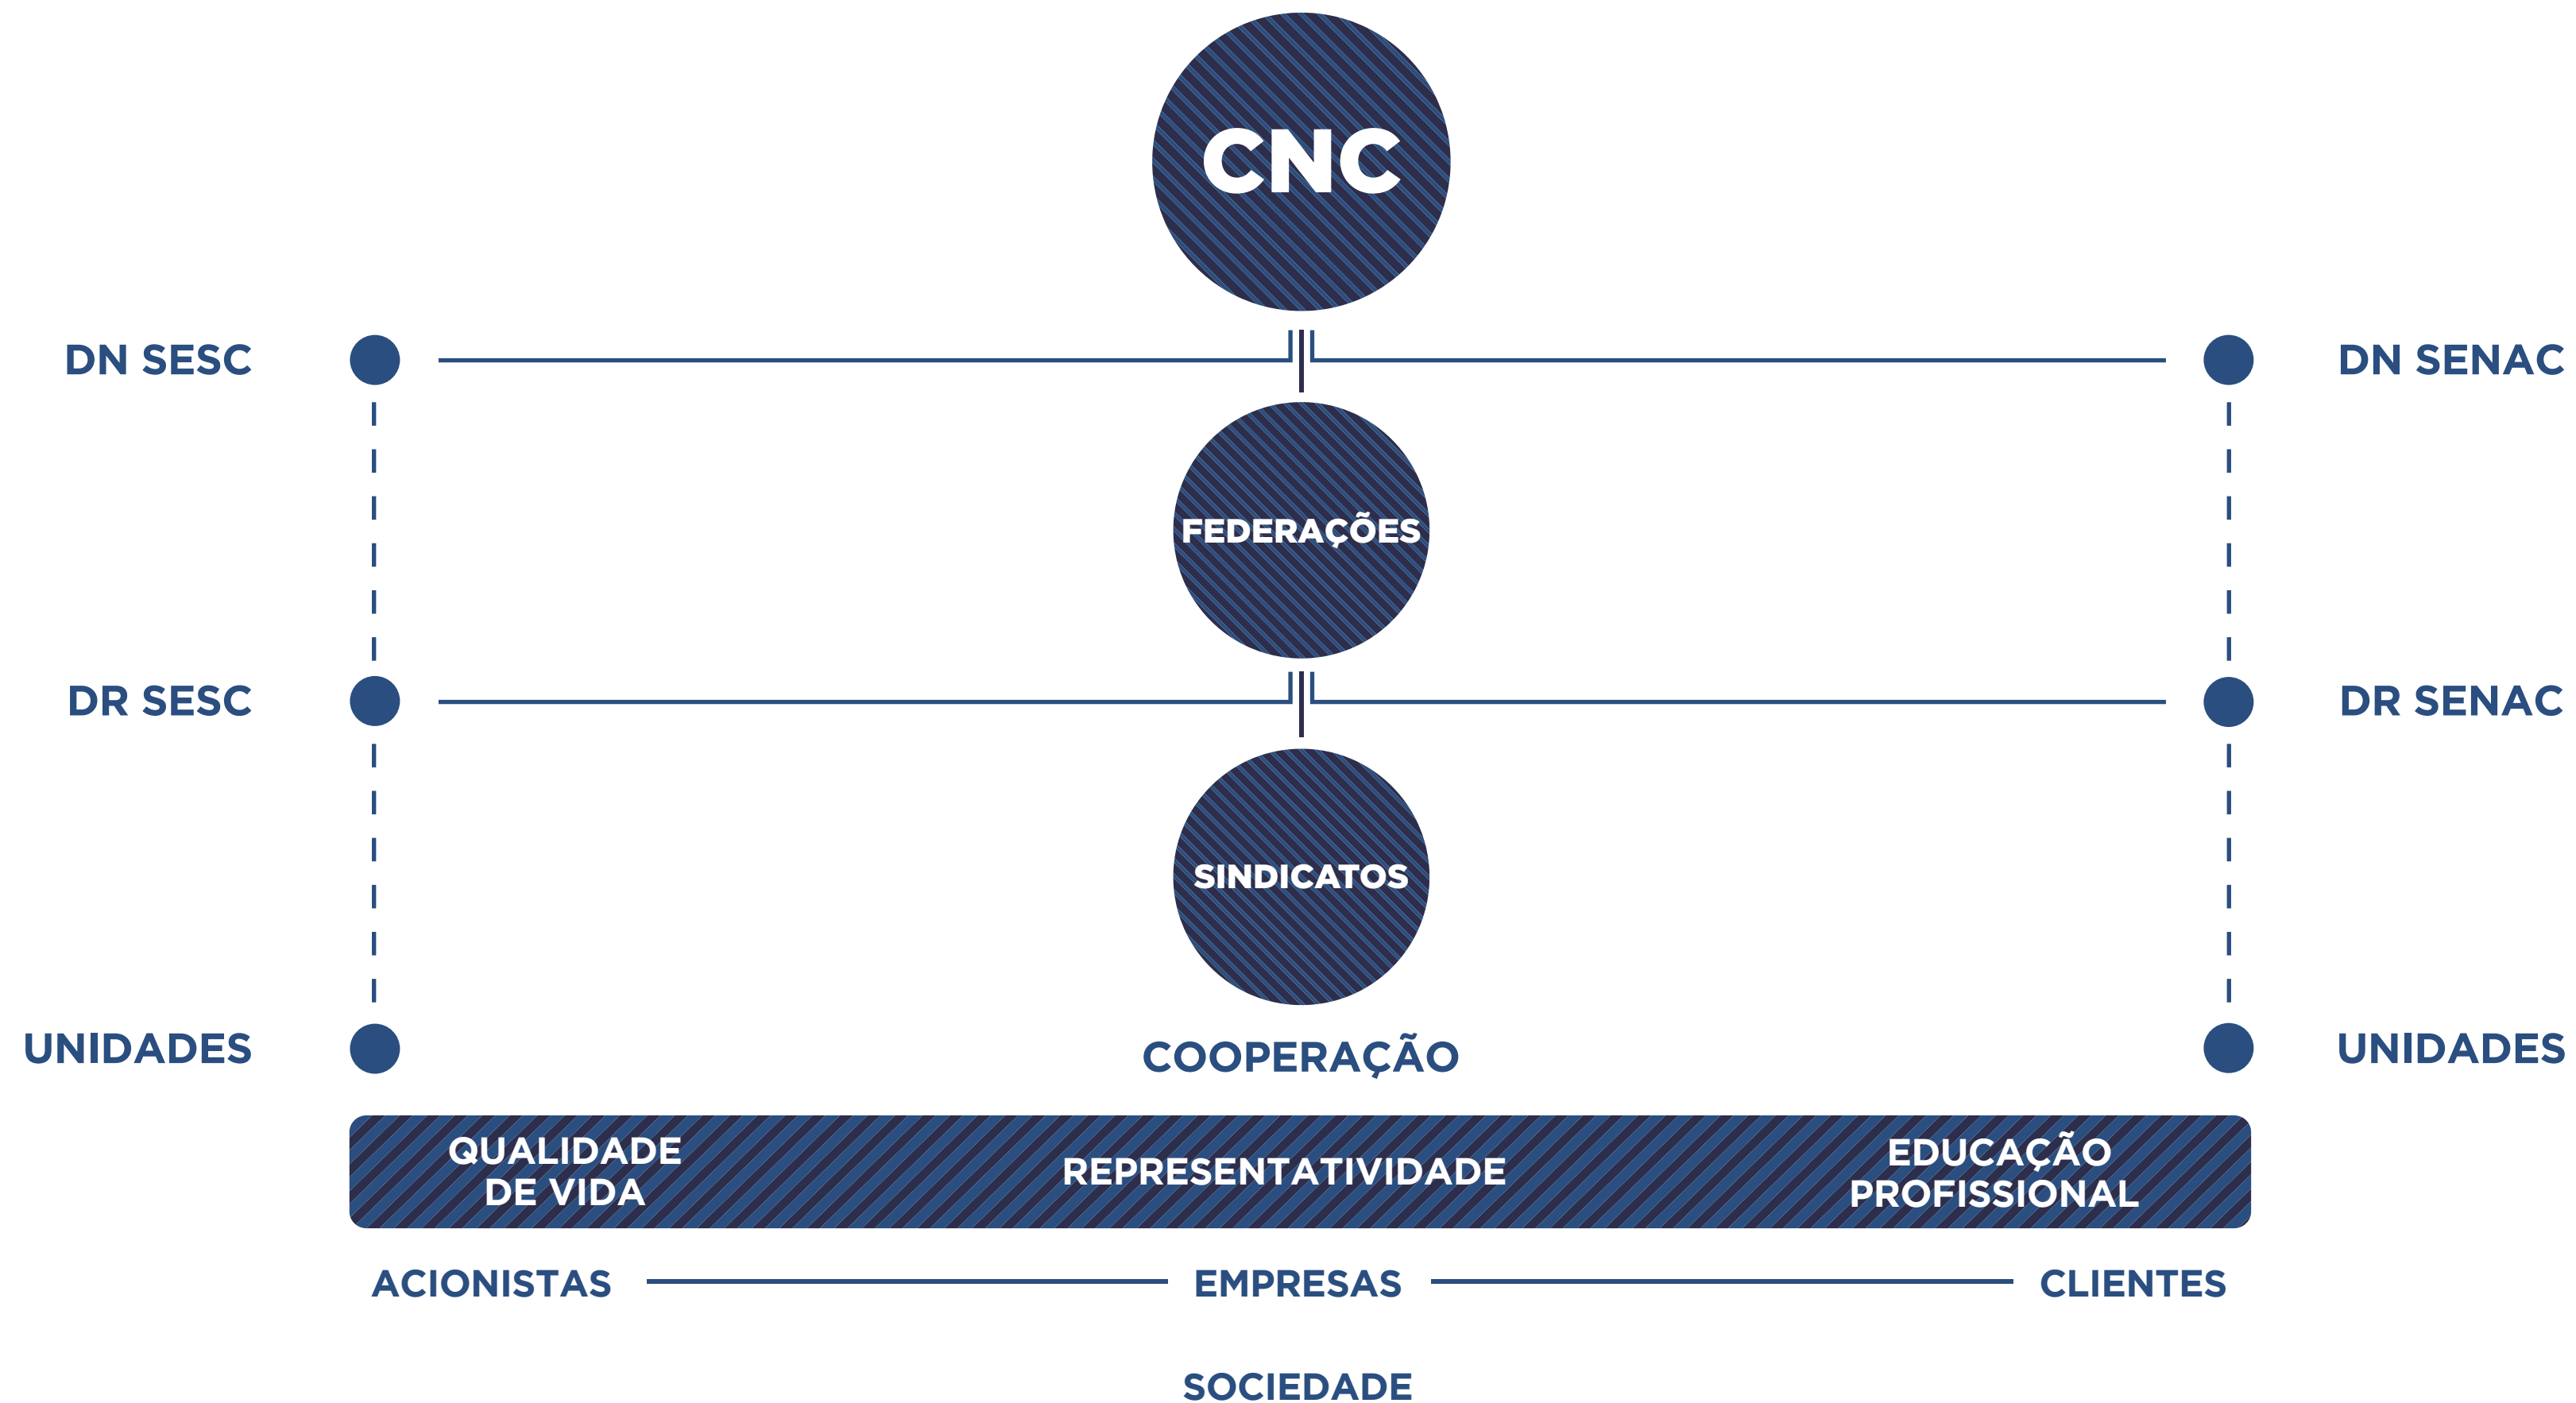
CNC

DN SESC

DN SENAC

FEDERAÇÕES

DR SESC

DR SENAC

SINDICATOS

UNIDADES

COOPERAÇÃO

UNIDADES

QUALIDADE DE VIDA

REPRESENTATIVIDADE

EDUCAÇÃO PROFISSIONAL

ACIONISTAS

EMPRESAS

CLIENTES

SOCIEDADE